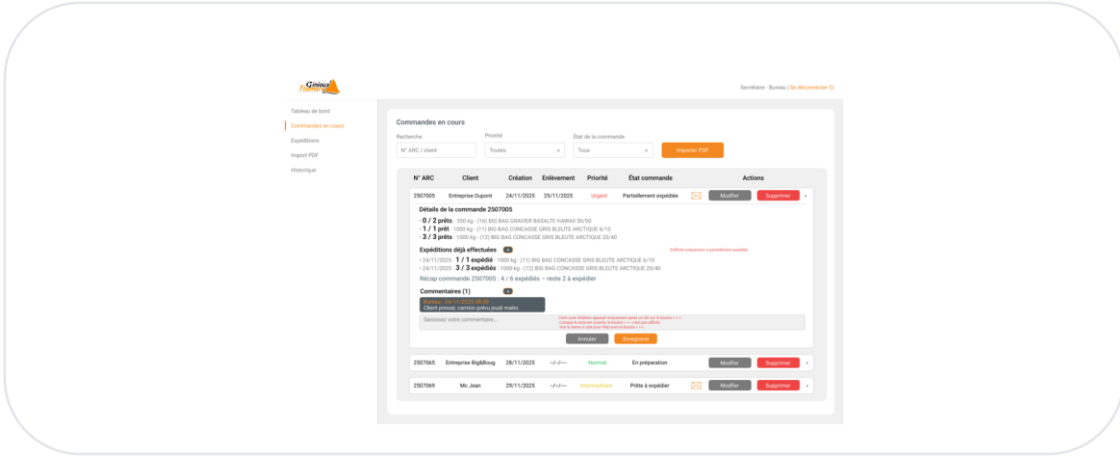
Gimaux France

Secrétaire - Bureau | Se déconnecter

Tableau de bord
Commandes en cours
Expéditions
Import PDF
Historique

Commandes en cours

Recherche
N° ARC / client

Priorité
Toutes

État de la commande
Tout

Importer PDF

| N° ARC | Client | Création | Enlèvement | Priorité | État commande | Actions |
|---|---|---|---|---|---|---|
| 2507005 | Entreprise Dupont | 24/11/2025 | 25/11/2025 | Urgent | Partiellement expédiée | Modifier Supprimer |

Détails de la commande 2507005

- 0 / 2 prêts - 250 kg - (16) BIG BAG GRAVIER BASALTE HAWAII 30/50
- 1 / 1 prêt - 1000 kg - (11) BIG BAG CONCASSE GRIS BLEUTE ARCTIQUE 6/10
- 3 / 3 prêts - 1000 kg - (12) BIG BAG CONCASSE GRIS BLEUTE ARCTIQUE 20/40

Expéditions déjà effectuées

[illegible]

- 24/11/2025 - 1 / 1 expédié - 1000 kg - (11) BIG BAG CONCASSE GRIS BLEUTE ARCTIQUE 6/10
- 24/11/2025 - 3 / 3 expédiés - 1000 kg - (12) BIG BAG CONCASSE GRIS BLEUTE ARCTIQUE 20/40

Récap commande 2507005 : 4 / 6 expédiés – reste 2 à expédier

Commentaires (1)

Bureau - 24/11/2025 08:30
Client pressé, camion prévu jeudi matin

Saisissez votre commentaire...

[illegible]

Annuler Enregistrer

| 2507065 | Entreprise BigBBoug | 28/11/2025 | --/--/---- | Normal | En préparation | Modifier Supprimer |
|---|---|---|---|---|---|---|
| 2507069 | Mr. Jean | 29/11/2025 | --/--/---- | Intermédiaire | Prête à expédier | Modifier Supprimer |